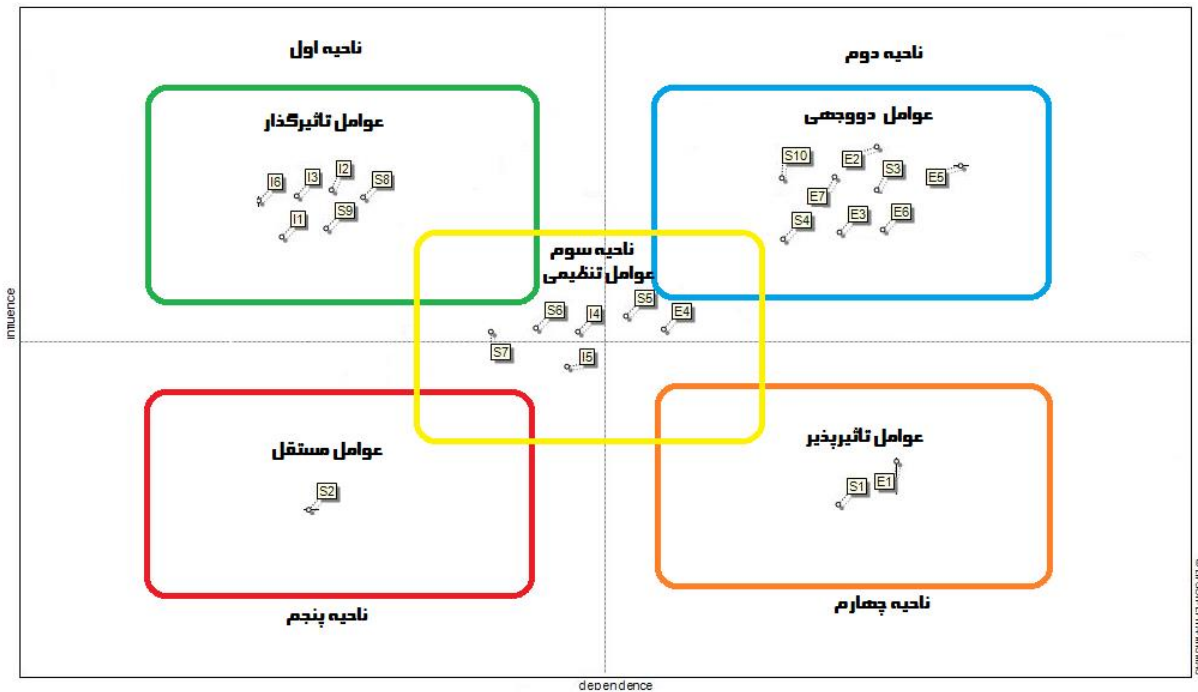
ناحیه اول

ناحیه دوم

عوامل تاثیرگذار

I6 I3 I2 S8
I1 S9

عوامل دووجهی

S10 E2
S3 E5
E7
S4 E3 E6

ناحیه سوم
عوامل تنظیمی

S6 I4 S5 E4
S7 I5

influence

عوامل مستقل

S2

عوامل تاثیرپذیر

S1 E1

ناحیه پنجم

ناحیه چهارم

dependence